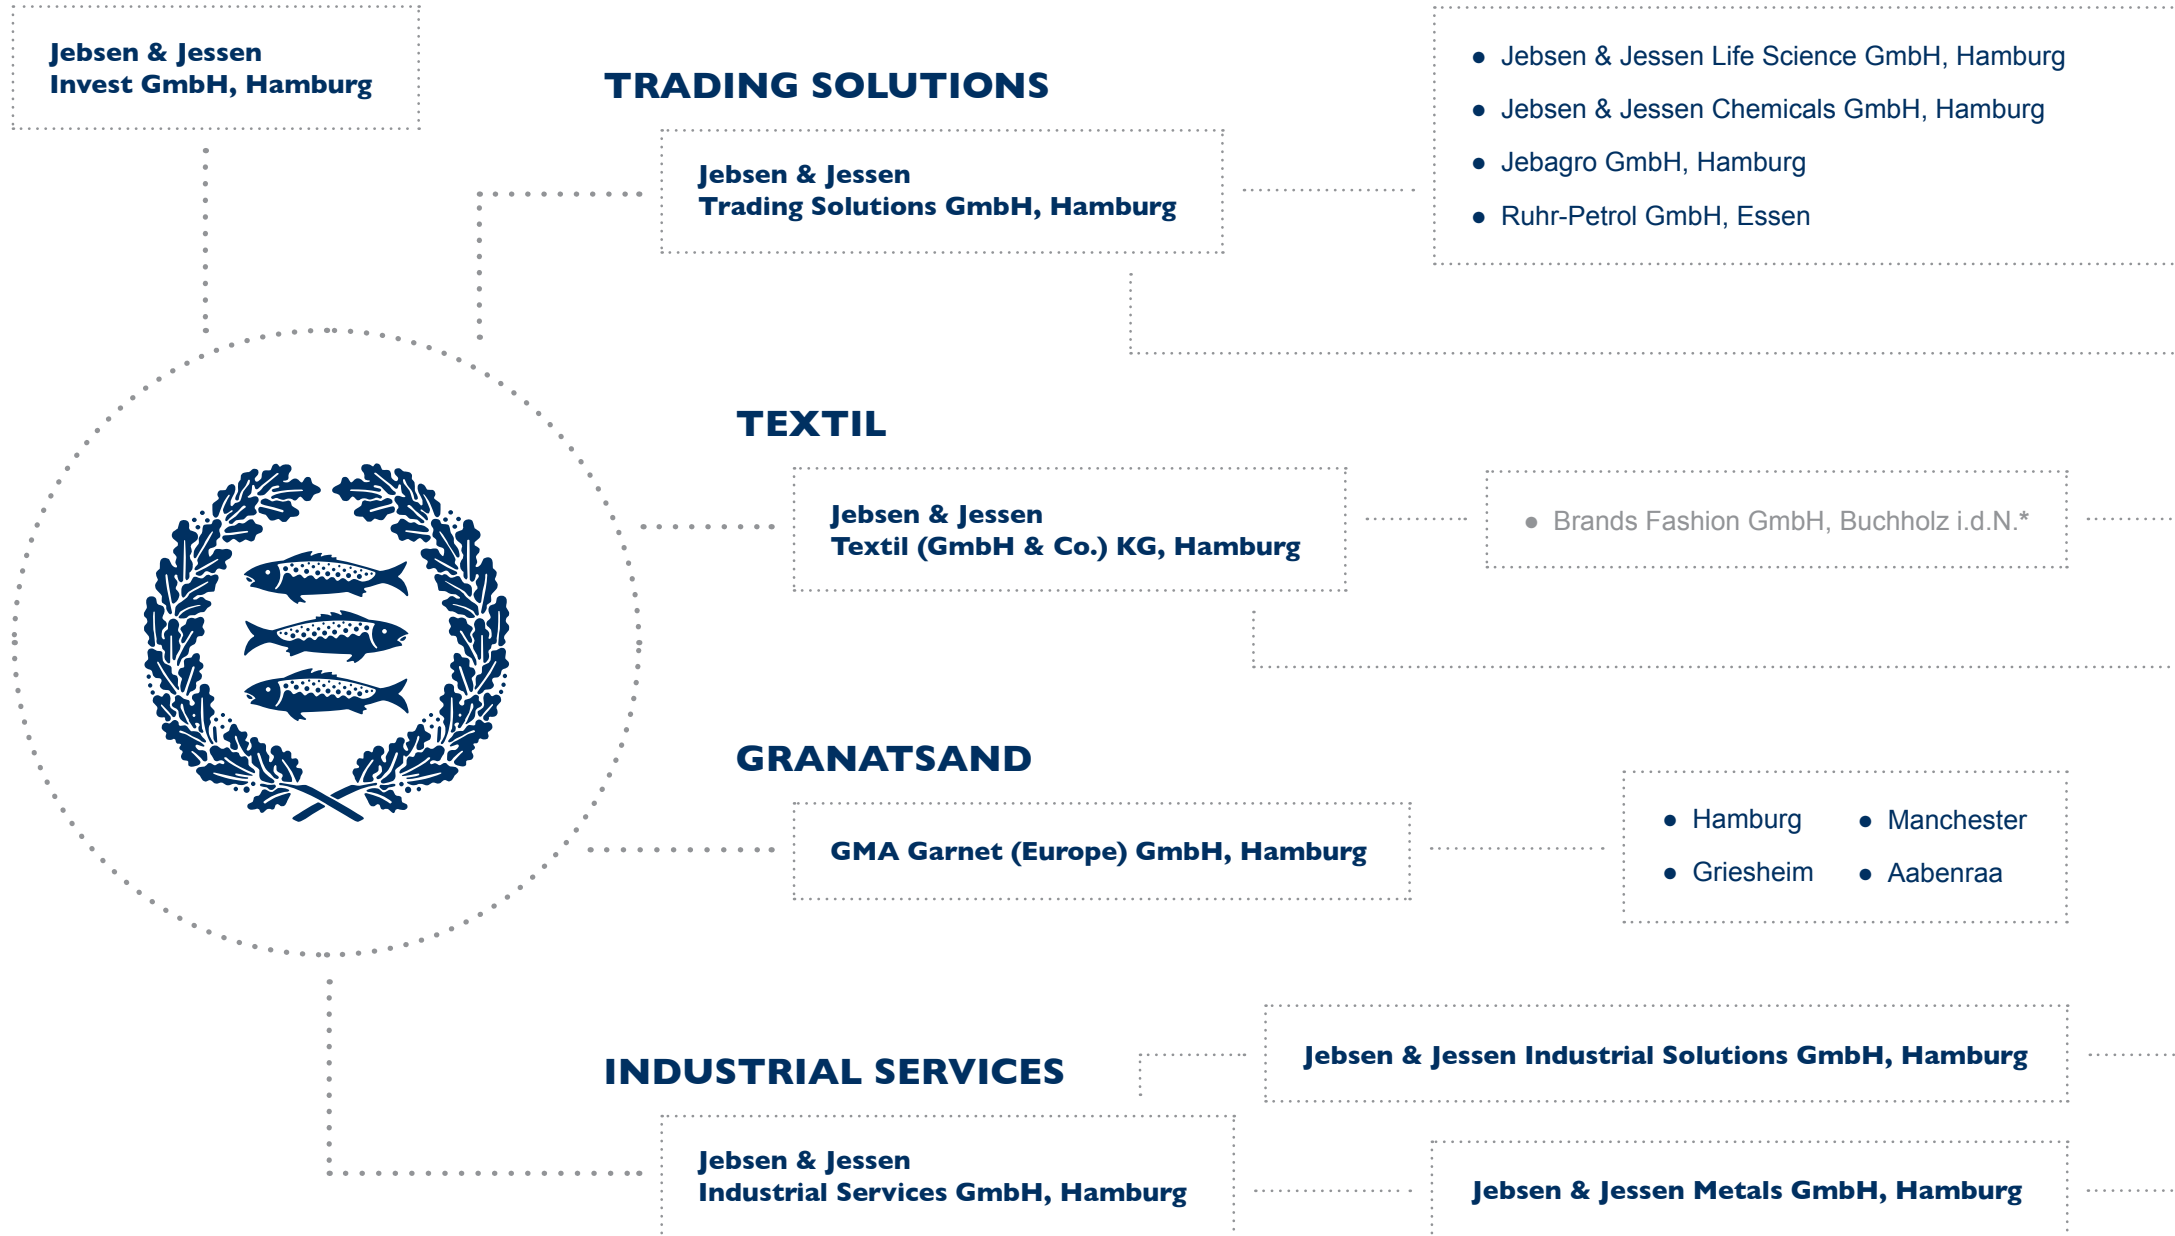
Jebsen & Jessen
Invest GmbH, Hamburg

TRADING SOLUTIONS

Jebsen & Jessen
Trading Solutions GmbH, Hamburg

- Jebsen & Jessen Life Science GmbH, Hamburg
- Jebsen & Jessen Chemicals GmbH, Hamburg
- Jebagro GmbH, Hamburg
- Ruhr-Petrol GmbH, Essen

TEXTIL

Jebsen & Jessen
Textil (GmbH & Co.) KG, Hamburg

- Brands Fashion GmbH, Buchholz i.d.N.*

GRANATSAND

GMA Garnet (Europe) GmbH, Hamburg

- Hamburg
- Manchester
- Griesheim
- Aabenraa

INDUSTRIAL SERVICES

Jebsen & Jessen Industrial Solutions GmbH, Hamburg

Jebsen & Jessen
Industrial Services GmbH, Hamburg

Jebsen & Jessen Metals GmbH, Hamburg